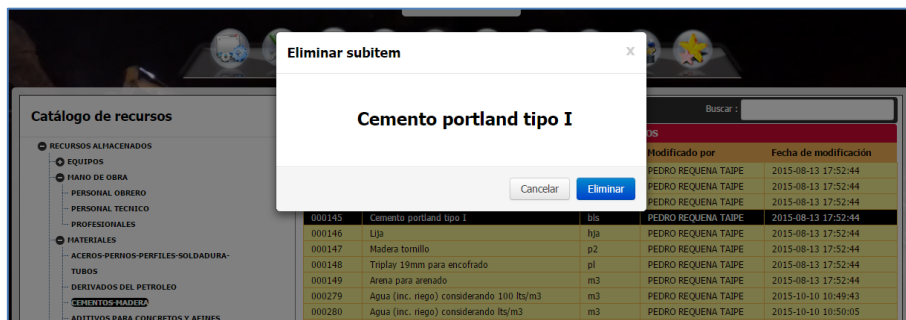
Eliminar subitem

×

Cemento portland tipo I

Cancelar Eliminar

Catálogo de recursos

RECURSOS ALMACENADOS
EQUIPOS
MANO DE OBRA
PERSONAL OBRERO
PERSONAL TECNICO
PROFESIONALES
MATERIALES
ACEROS-PERNOS-PERFILES-SOLDADURA-TUBOS
DERIVADOS DEL PETROLEO
CEMENTOS-MADERA
ADITIVOS PARA CONCRETOS Y AFINES

Buscar :

OS

| | | | Modificado por | Fecha de modificación |
|---|---|---|---|---|
| | | | PEDRO REQUENA TAIPE | 2015-08-13 17:52:44 |
| | | | PEDRO REQUENA TAIPE | 2015-08-13 17:52:44 |
| | | | PEDRO REQUENA TAIPE | 2015-08-13 17:52:44 |
| 000145 | Cemento portland tipo I | bls | PEDRO REQUENA TAIPE | 2015-08-13 17:52:44 |
| 000146 | Lija | hja | PEDRO REQUENA TAIPE | 2015-08-13 17:52:44 |
| 000147 | Madera tornillo | p2 | PEDRO REQUENA TAIPE | 2015-08-13 17:52:44 |
| 000148 | Triplay 19mm para encofrado | pl | PEDRO REQUENA TAIPE | 2015-08-13 17:52:44 |
| 000149 | Arena para arenado | m3 | PEDRO REQUENA TAIPE | 2015-08-13 17:52:44 |
| 000279 | Agua (inc. riego) considerando 100 lts/m3 | m3 | PEDRO REQUENA TAIPE | 2015-10-10 10:49:43 |
| 000280 | Agua (inc. riego) considerando lts/m3 | m3 | PEDRO REQUENA TAIPE | 2015-10-10 10:50:05 |